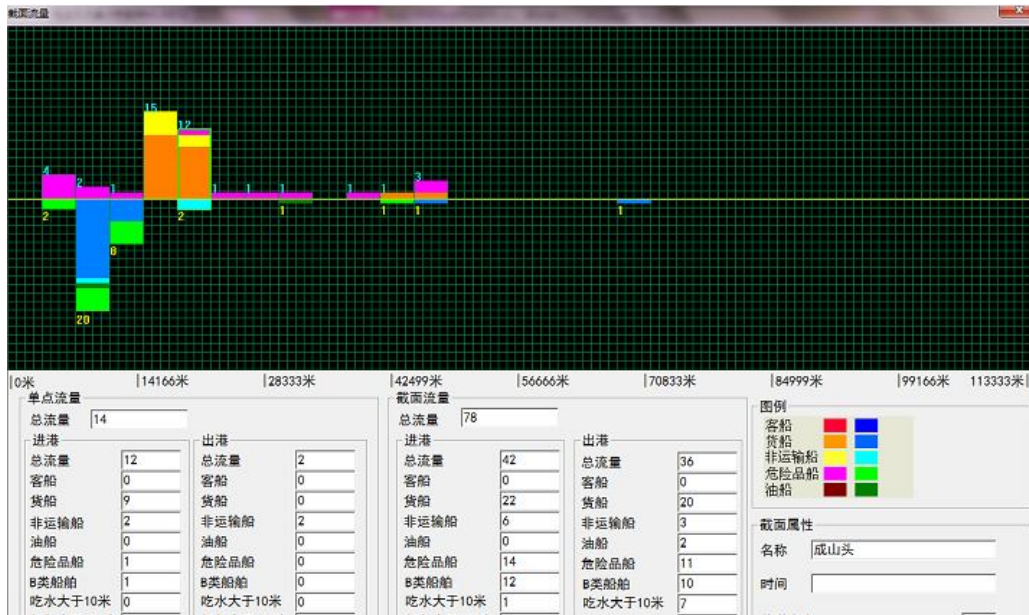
截面流量

4 2 1 15 12 1 1 1 1 1 3 1
2 8 20 2 1 1 1 1

|0米 |14166米 |28333米 |42499米 |56666米 |70833米 |84999米 |99166米 113333米|

单点流量
总流量 14
进港
总流量 12
客船 0
货船 9
非运输船 2
油船 0
危险品船 1
B类船舶 1
吃水大于10米 0
出港
总流量 2
客船 0
货船 0
非运输船 2
油船 0
危险品船 0
B类船舶 0
吃水大于10米 0

截面流量
总流量 78
进港
总流量 42
客船 0
货船 22
非运输船 6
油船 0
危险品船 14
B类船舶 12
吃水大于10米 1
出港
总流量 36
客船 0
货船 20
非运输船 3
油船 2
危险品船 11
B类船舶 10
吃水大于10米 7

图例
客船
货船
非运输船
危险品船
油船

截面属性
名称 成山头
时间